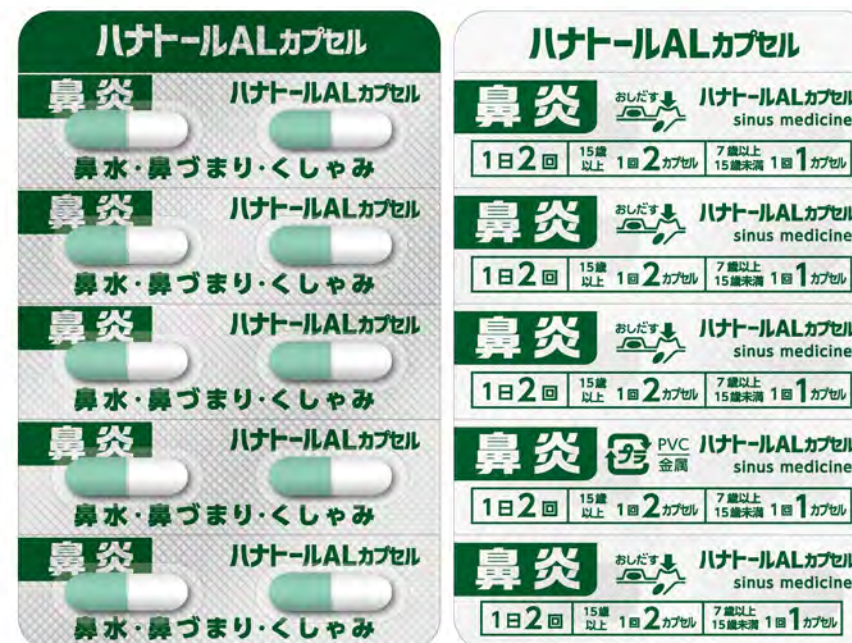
ハナトールALカプセル

鼻炎 ハナトールALカプセル

鼻水・鼻づまり・くしゃみ

鼻炎 ハナトールALカプセル

鼻水・鼻づまり・くしゃみ

鼻炎 ハナトールALカプセル

鼻水・鼻づまり・くしゃみ

鼻炎 ハナトールALカプセル

鼻水・鼻づまり・くしゃみ

鼻炎 ハナトールALカプセル

鼻水・鼻づまり・くしゃみ

ハナトールALカプセル

鼻炎 おしだす ハナトールALカプセル sinus medicine

1日2回 15歳以上 1回2カプセル 7歳以上15歳未満 1回1カプセル

鼻炎 おしだす ハナトールALカプセル sinus medicine

1日2回 15歳以上 1回2カプセル 7歳以上15歳未満 1回1カプセル

鼻炎 おしだす ハナトールALカプセル sinus medicine

1日2回 15歳以上 1回2カプセル 7歳以上15歳未満 1回1カプセル

鼻炎 プラ PVC 金属 ハナトールALカプセル sinus medicine

1日2回 15歳以上 1回2カプセル 7歳以上15歳未満 1回1カプセル

鼻炎 おしだす ハナトールALカプセル sinus medicine

1日2回 15歳以上 1回2カプセル 7歳以上15歳未満 1回1カプセル